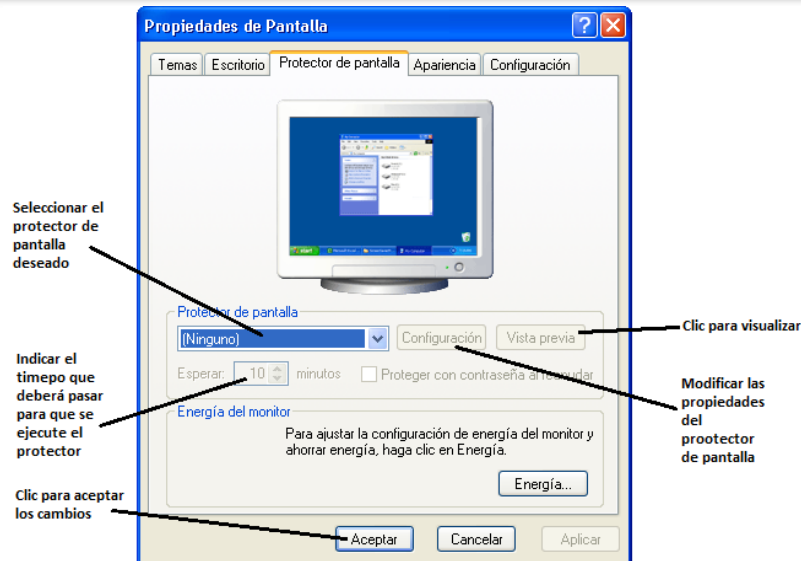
Propiedades de Pantalla

Temas | Escritorio | Protector de pantalla | Apariencia | Configuración

Seleccionar el protector de pantalla deseado

Protector de pantalla

(Ninguno)

Configuración

Vista previa

Clic para visualizar

Indicar el timepo que deberá pasar para que se ejecute el protector

Esperar: 10 minutos

Proteger con contraseña al reanudar

Modificar las propiedades del prootector de pantalla

Energía del monitor

Para ajustar la configuración de energía del monitor y ahorrar energía, haga clic en Energía.

Energía...

Clic para aceptar los cambios

Aceptar

Cancelar

Aplicar